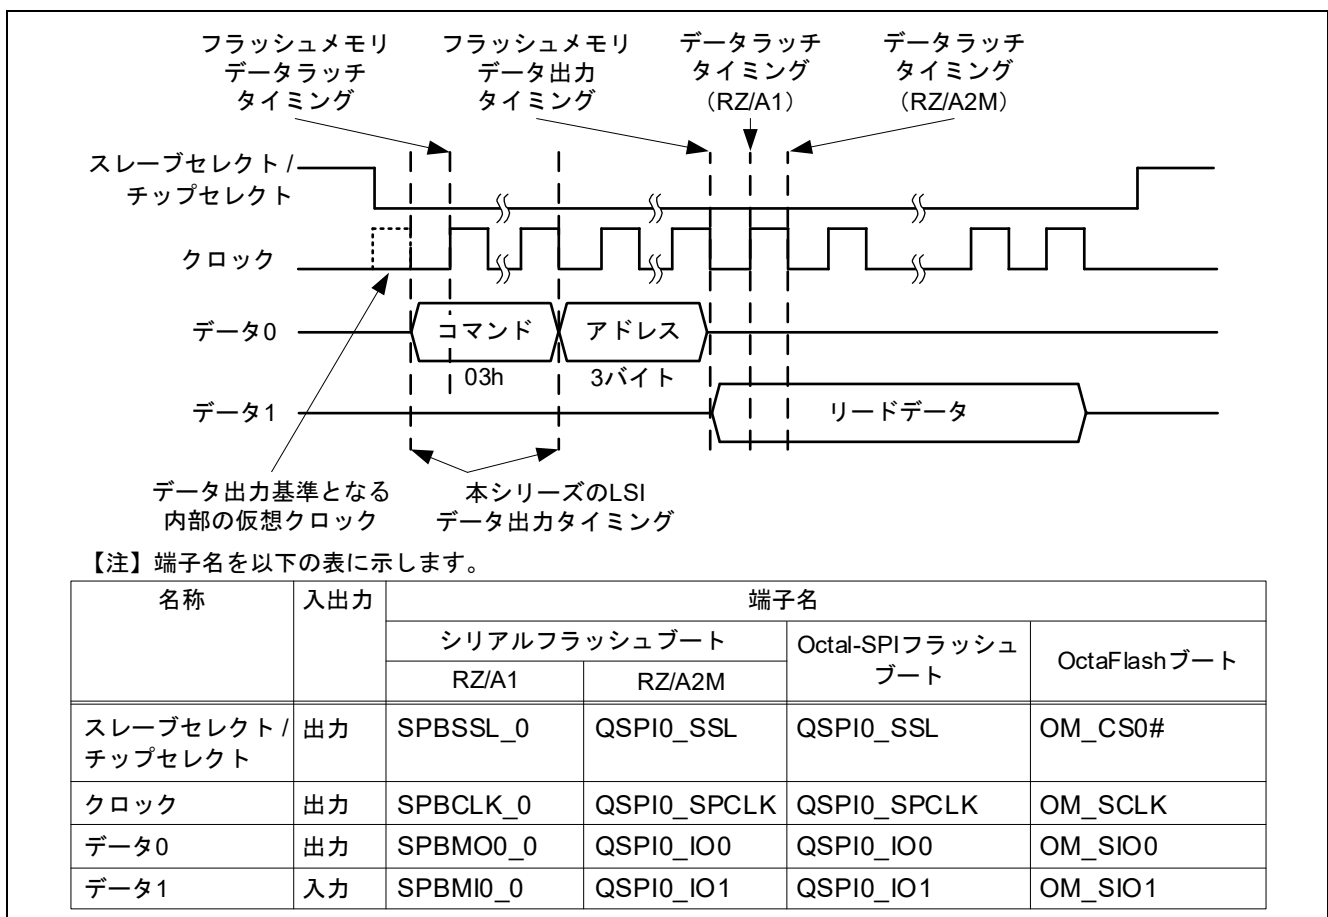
フラッシュメモリ データラッチ タイミング

フラッシュメモリ データ出力 タイミング

データラッチ タイミング （RZ/A1）

データラッチ タイミング （RZ/A2M）

スレーブセレクト / チップセレクト

クロック

データ0

コマンド

03h

アドレス

3バイト

データ1

リードデータ

データ出力基準となる 内部の仮想クロック

本シリーズのLSI データ出力タイミング

【注】端子名を以下の表に示します。

| 名称 | 入出力 | 端子名 | | | |
|---|---|---|---|---|---|
| | | シリアルフラッシュブート | | Octal-SPIフラッシュブート | OctaFlashブート |
| | | RZ/A1 | RZ/A2M | | |
| スレーブセレクト / チップセレクト | 出力 | SPBSSL_0 | QSPI0_SSL | QSPI0_SSL | OM_CS0# |
| クロック | 出力 | SPBCLK_0 | QSPI0_SPCLK | QSPI0_SPCLK | OM_SCLK |
| データ0 | 出力 | SPBMO0_0 | QSPI0_IO0 | QSPI0_IO0 | OM_SIO0 |
| データ1 | 入力 | SPBMI0_0 | QSPI0_IO1 | QSPI0_IO1 | OM_SIO1 |